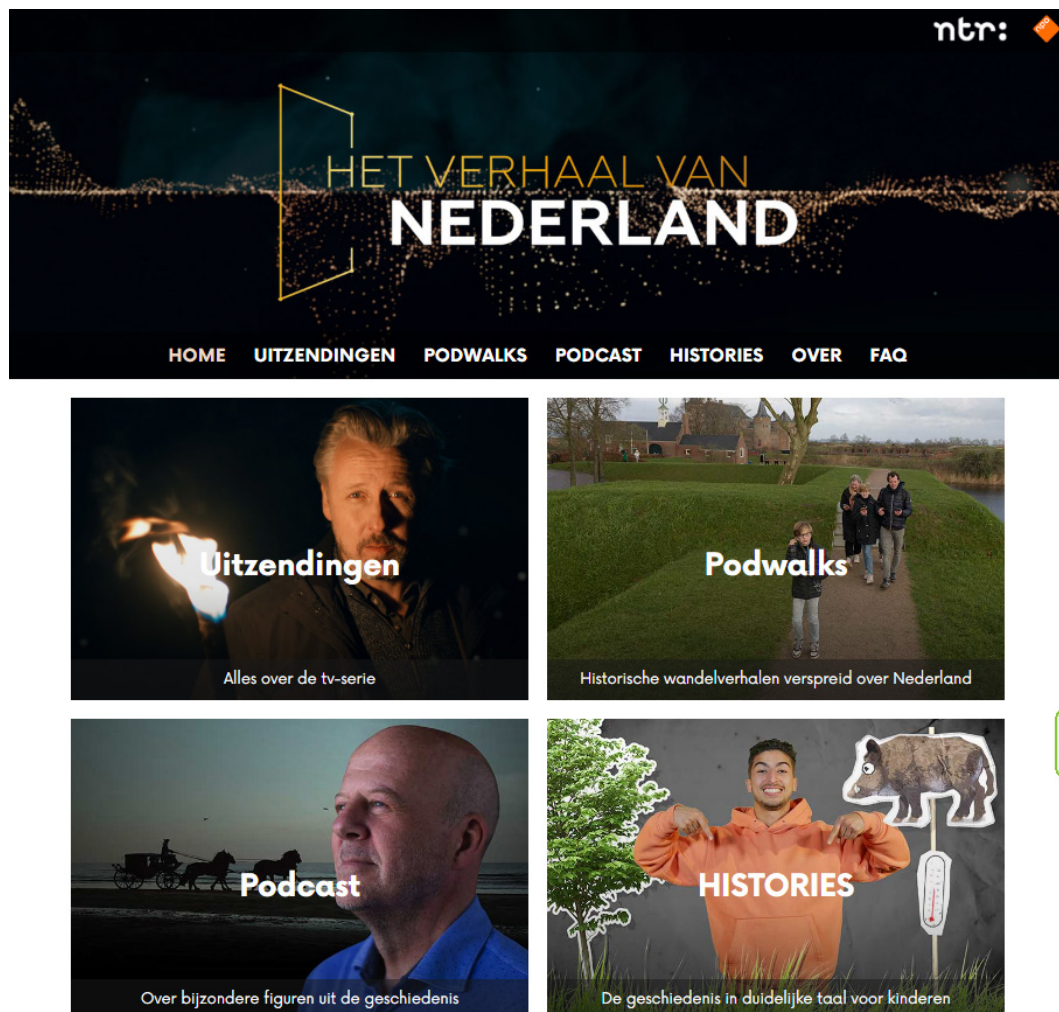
ntr:

HET VERHAAL VAN
NEDERLAND

HOME UITZENDINGEN PODWALKS PODCAST HISTORIES OVER FAQ

Uitzendingen
Alles over de tv-serie

Podwalks
Historische wandelverhalen verspreid over Nederland

Podcast
Over bijzondere figuren uit de geschiedenis

HISTORIES
De geschiedenis in duidelijke taal voor kinderen